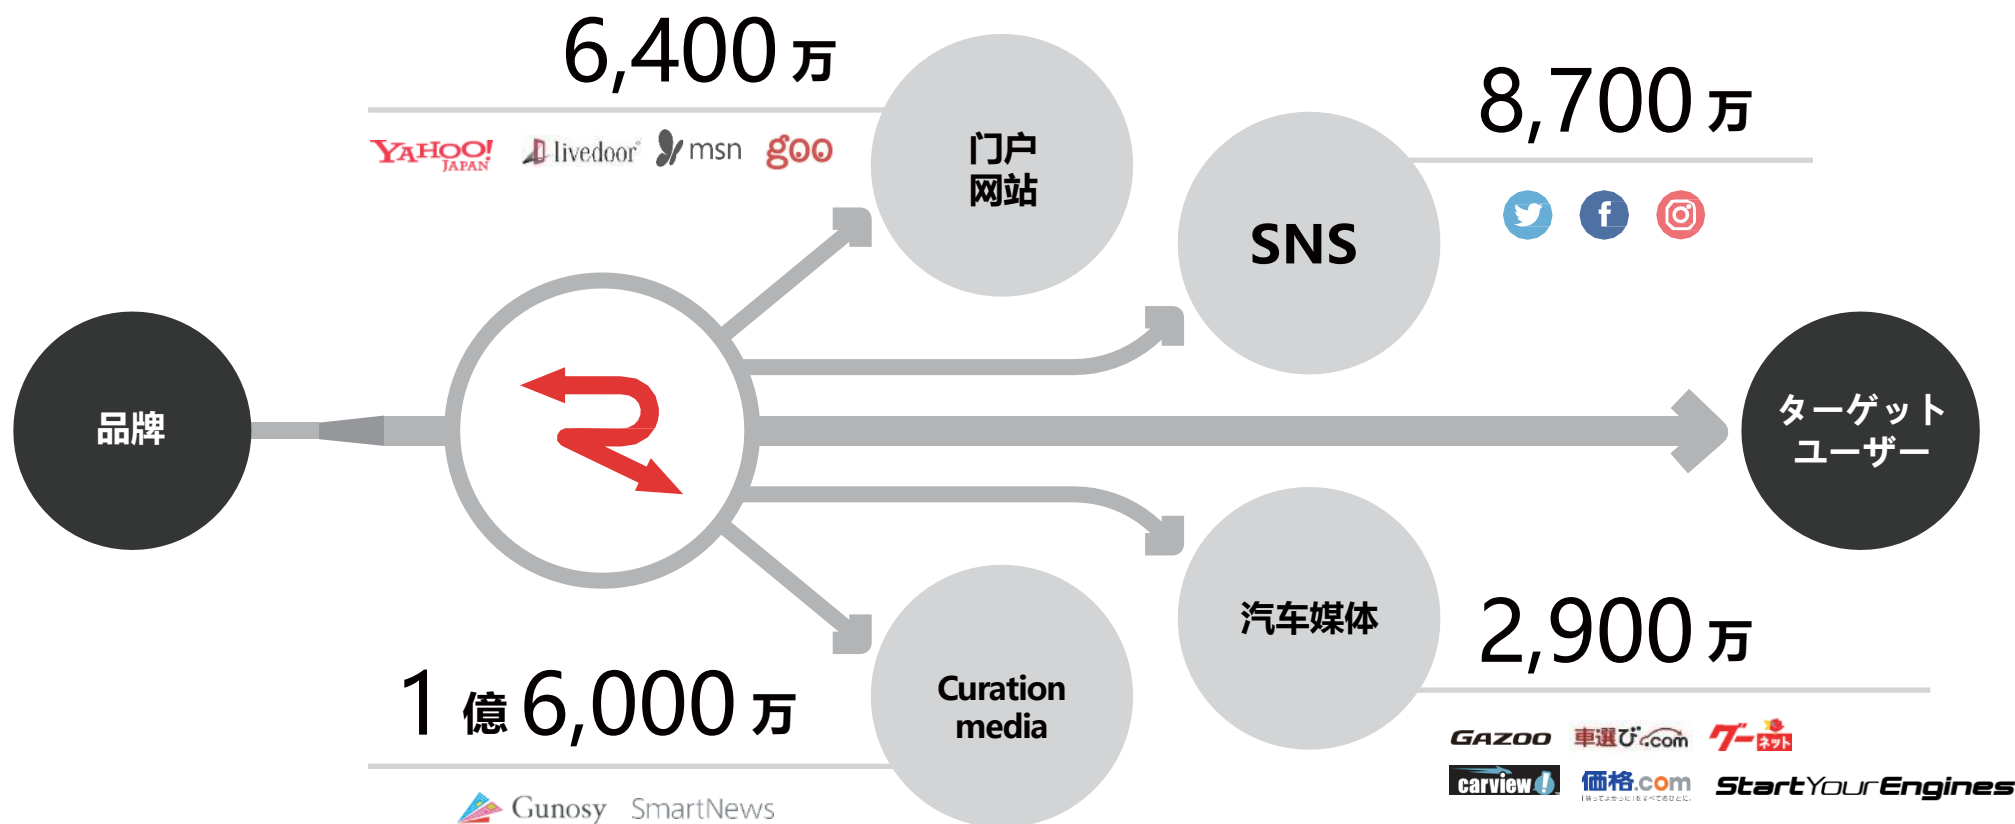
6,400 万

YAHOO! JAPAN livedoor msn goo

门户
网站

8,700 万

SNS

品牌

ターゲット
ユーザー

汽车媒体

2,900 万

1 億 6,000 万

Curation
media

Gunosy SmartNews

GAZOO 車選び.com グーネット
carview! 価格.com StartYourEngines